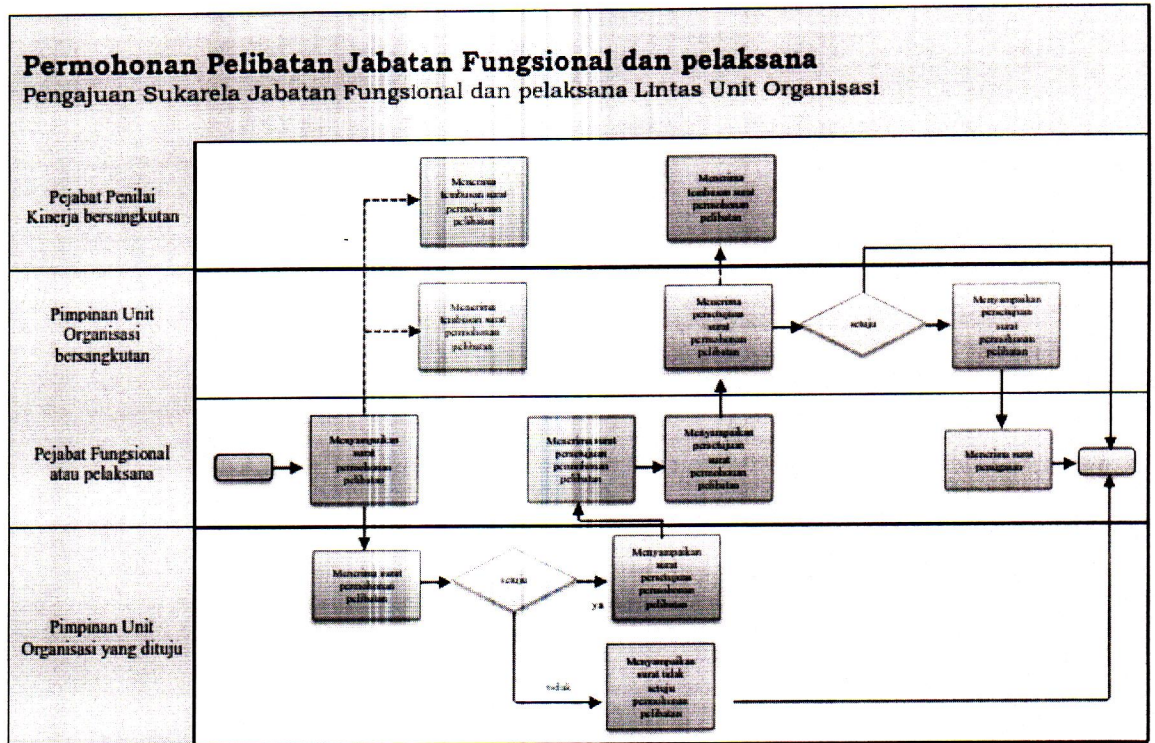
Permohonan Pelibatan Jabatan Fungsional dan pelaksana
Pengajuan Sukarela Jabatan Fungsional dan pelaksana Lintas Unit Organisasi

Pejabat Penilai Kinerja bersangkutan

Pimpinan Unit Organisasi bersangkutan

Pejabat Fungsional atau pelaksana

Pimpinan Unit Organisasi yang dituju

Menerima tembusan surat permohonan pelibatan

Menerima tembusan surat permohonan pelibatan

Menerima tembusan surat permohonan pelibatan

Menerima persetujuan surat permohonan pelibatan

setuju

Menyampaikan persetujuan surat permohonan pelibatan

Menyampaikan surat permohonan pelibatan

Menerima surat persetujuan permohonan pelibatan

Menyampaikan persetujuan surat permohonan pelibatan

Menerima surat penugasan

Menerima surat permohonan pelibatan

setuju

ya

Menyampaikan surat persetujuan permohonan pelibatan

tidak

Menyampaikan surat tolak setuju permohonan pelibatan